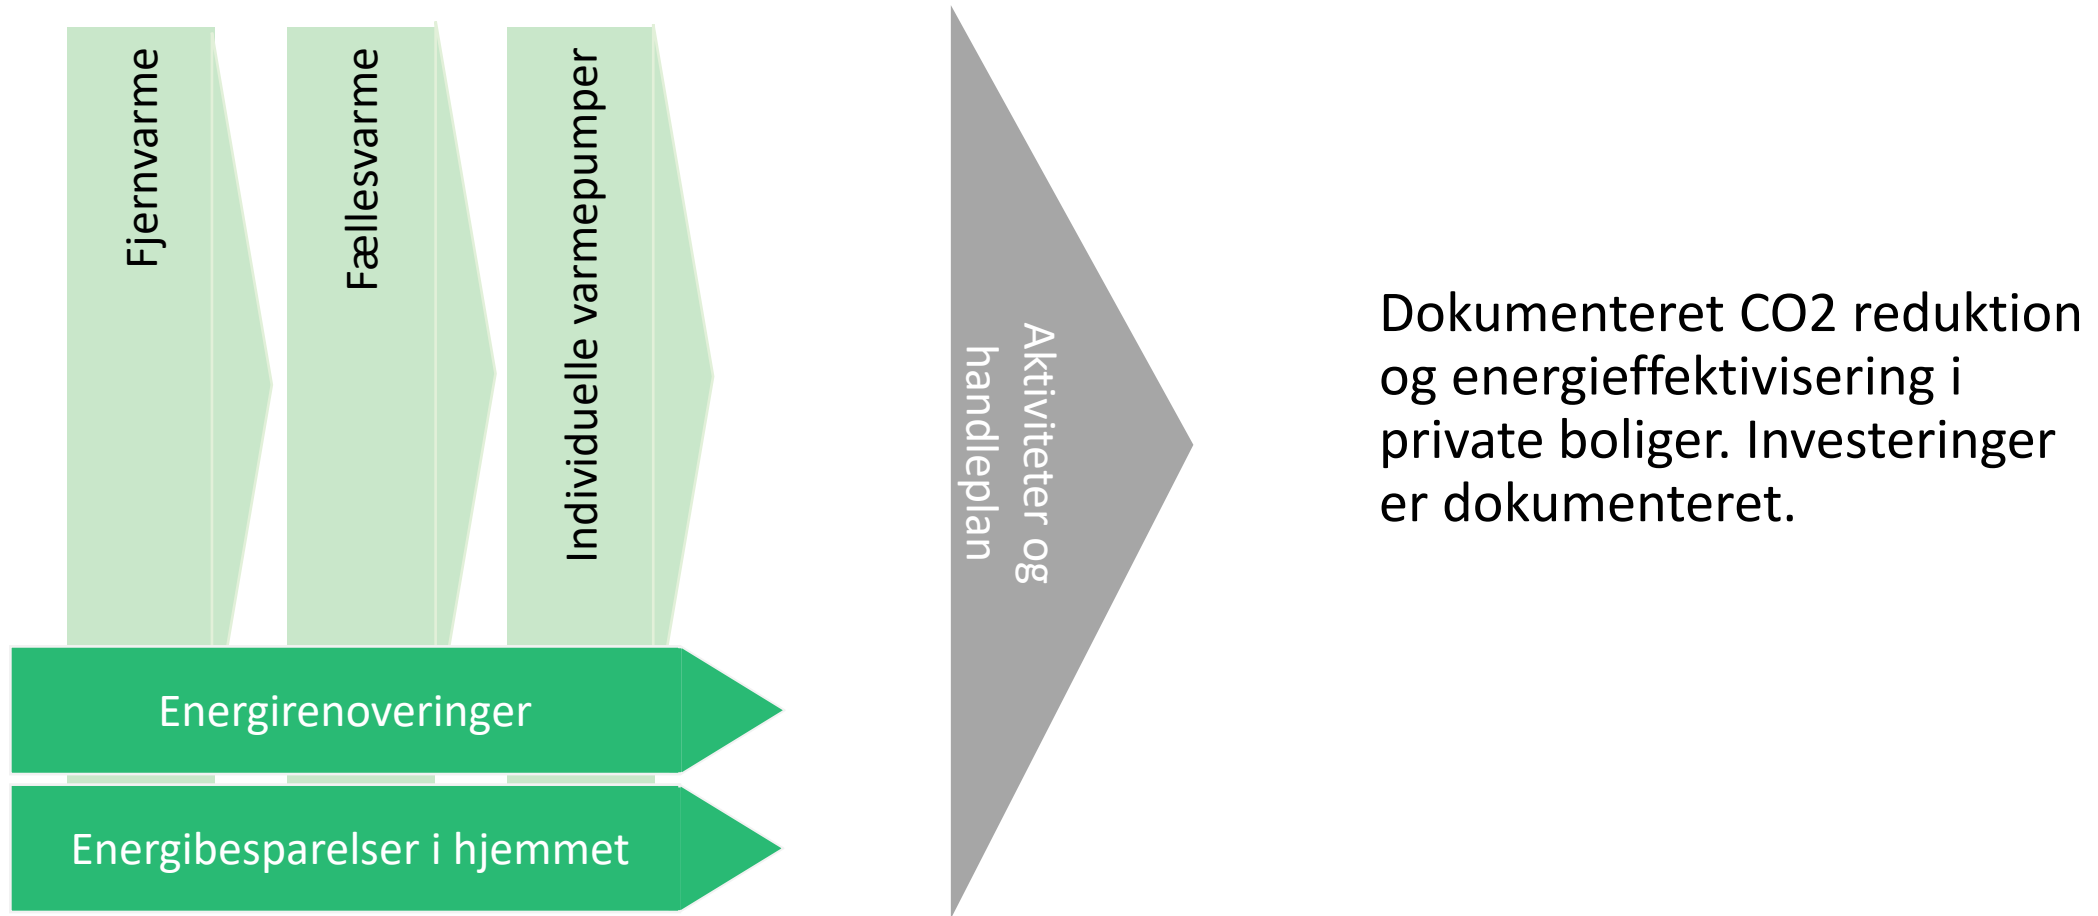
Fjernvarme

Fællesvarme

Individuelle varmepumper

Energirenoveringer

Energibesparelser i hjemmet

Aktiviteter og handleplan

Dokumenteret CO2 reduktion og energieffektivisering i private boliger. Investeringer er dokumenteret.